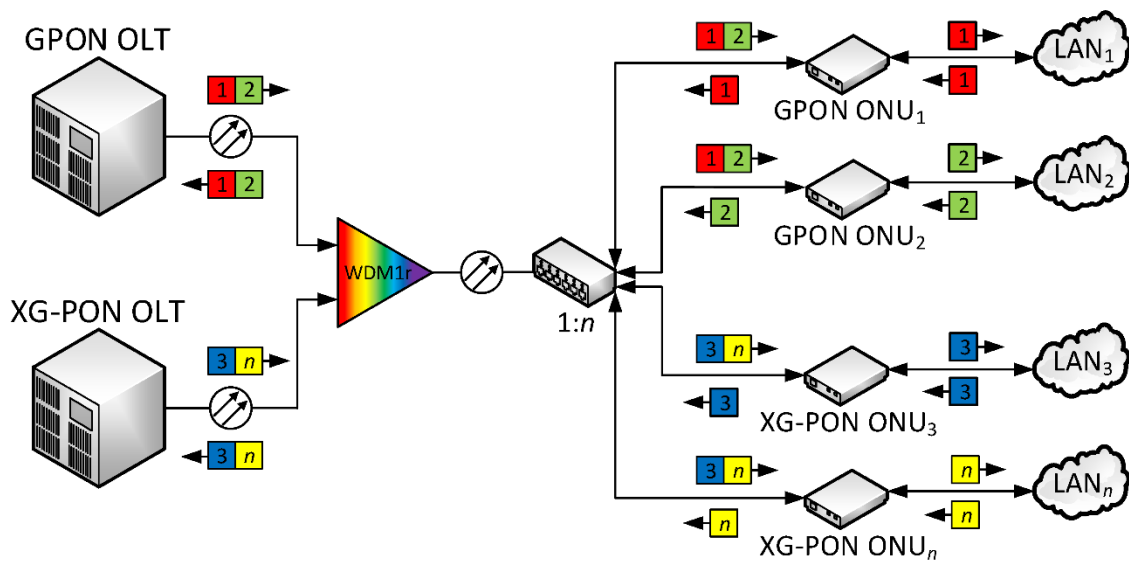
GPON OLT

1 2

1 2

XG-PON OLT

3 $n$

3 $n$

WDM1r

1:$n$

1 2

1

GPON ONU$_1$

1

1

LAN$_1$

1 2

2

GPON ONU$_2$

2

2

LAN$_2$

3 $n$

3

XG-PON ONU$_3$

3

3

LAN$_3$

3 $n$

$n$

XG-PON ONU$_n$

$n$

$n$

LAN$_n$